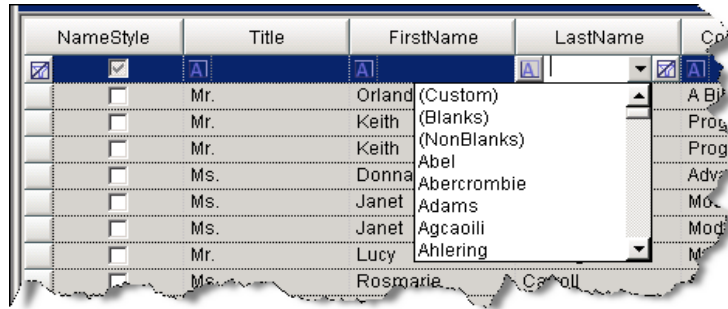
| NameStyle | Title | FirstName | LastName | Co |
|---|---|---|---|---|
| | | | | |
| | Mr. | Orland | | A Bi |
| | Mr. | Keith | | Prog |
| | Mr. | Keith | | Prog |
| | Ms. | Donna | | Adva |
| | Ms. | Janet | | Mo |
| | Ms. | Janet | | Mod |
| | Mr. | Lucy | | M |
| | Ms. | Rosmarie | Carroll | |

(Custom)
(Blanks)
(NonBlanks)
Abel
Abercrombie
Adams
Agcaoili
Ahlering